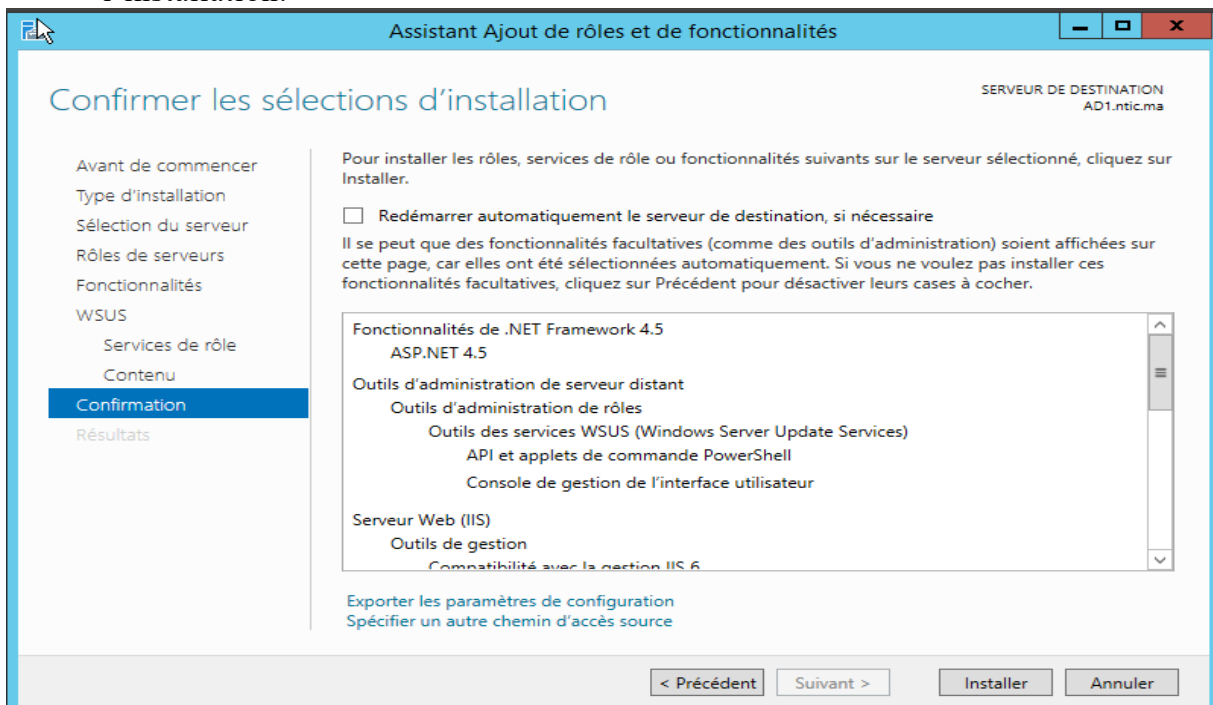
Assistant Ajout de rôles et de fonctionnalités

Confirmer les sélections d'installation

SERVEUR DE DESTINATION
AD1.ntic.ma

Avant de commencer
Type d'installation
Sélection du serveur
Rôles de serveurs
Fonctionnalités
WSUS
Services de rôle
Contenu
Confirmation
Résultats

Pour installer les rôles, services de rôle ou fonctionnalités suivants sur le serveur sélectionné, cliquez sur Installer.

Redémarrer automatiquement le serveur de destination, si nécessaire

Il se peut que des fonctionnalités facultatives (comme des outils d'administration) soient affichées sur cette page, car elles ont été sélectionnées automatiquement. Si vous ne voulez pas installer ces fonctionnalités facultatives, cliquez sur Précédent pour désactiver leurs cases à cocher.

Fonctionnalités de .NET Framework 4.5
ASP.NET 4.5
Outils d'administration de serveur distant
Outils d'administration de rôles
Outils des services WSUS (Windows Server Update Services)
API et applets de commande PowerShell
Console de gestion de l'interface utilisateur
Serveur Web (IIS)
Outils de gestion
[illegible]

Exporter les paramètres de configuration
Spécifier un autre chemin d'accès source

< Précédent
Suivant >
Installer
Annuler